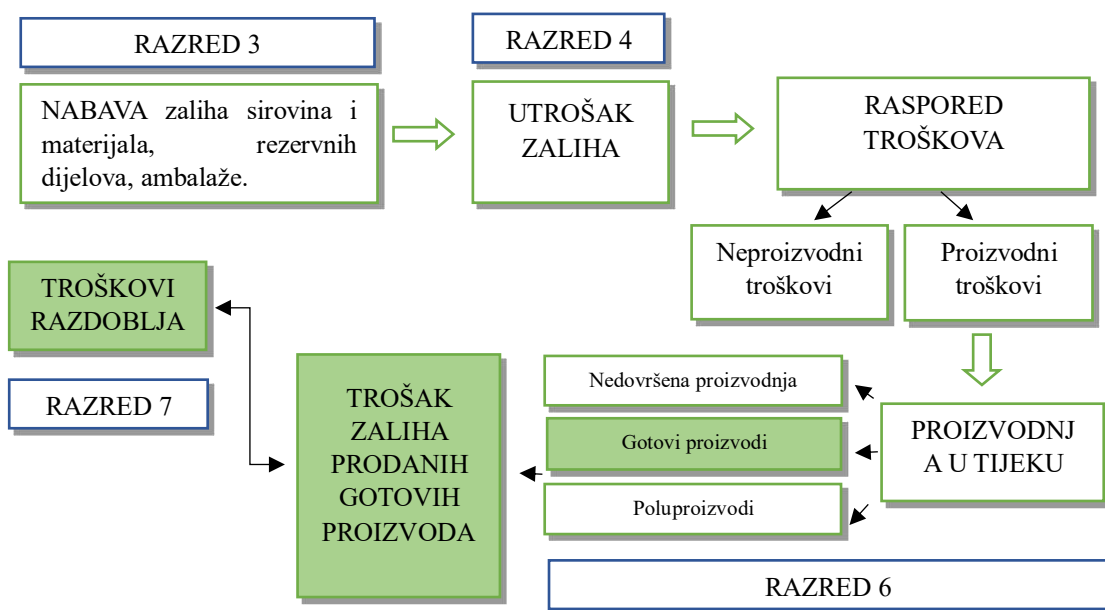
RAZRED 3

NABAVA zaliha sirovina i materijala, rezervnih dijelova, ambalaže.

RAZRED 4

UTROŠAK ZALIHA

RASPORED TROŠKOVA

Neproizvodni troškovi

Proizvodni troškovi

TROŠKOVI RAZDOBLJA

RAZRED 7

TROŠAK ZALIHA PRODANIH GOTOVIH PROIZVODA

Nedovršena proizvodnja

Gotovi proizvodi

Poluproizvodi

PROIZVODNJA U TIJEKU

RAZRED 6